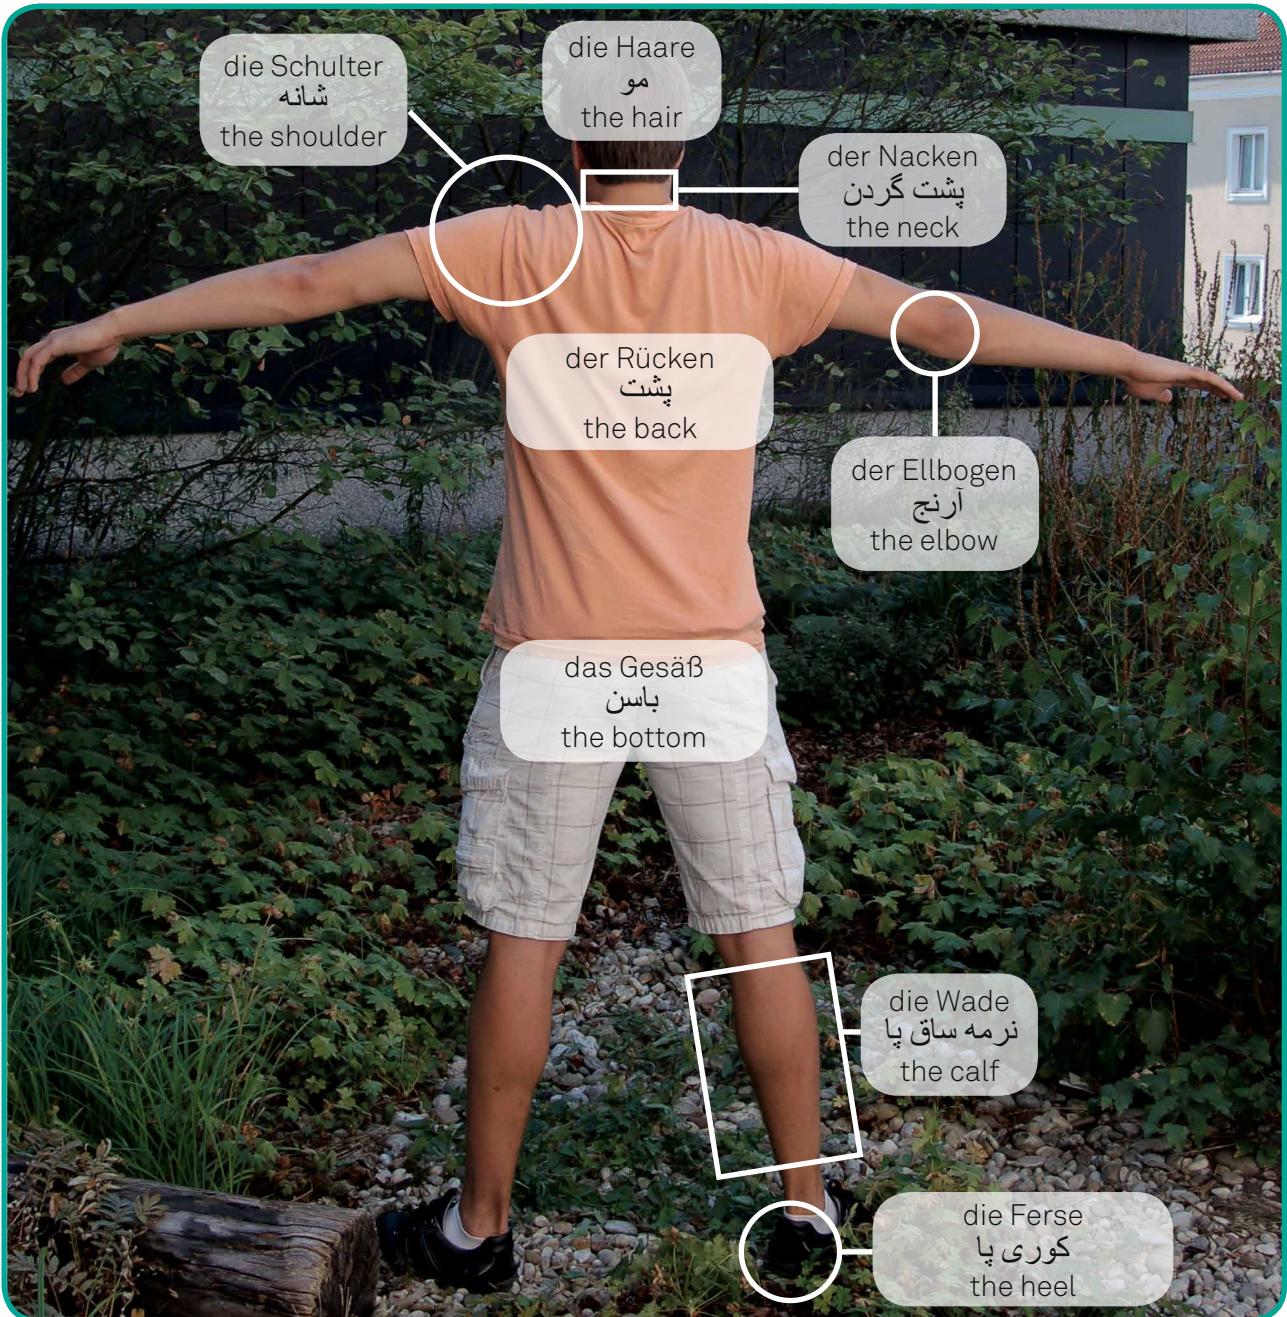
die Schulter
شانه
the shoulder

die Haare
مو
the hair

der Nacken
پشت گردن
the neck

der Rücken
پشت
the back

der Ellbogen
آرنج
the elbow

das Gesäß
باسن
the bottom

die Wade
نرمه ساق پا
the calf

die Ferse
کوری پا
the heel